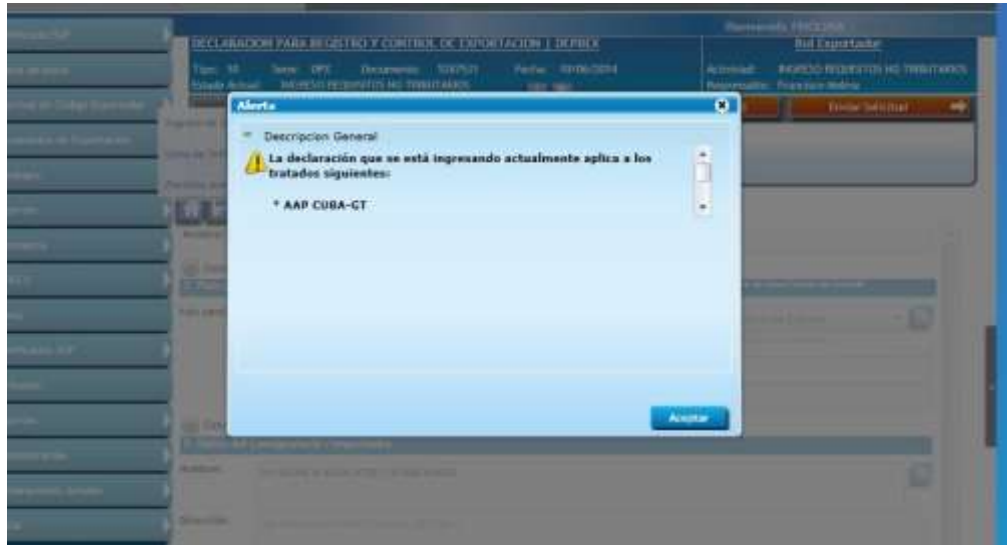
DECLARACION PARA REGISTRO Y CONTROL DE EXPORTACION | DEPREX

Rol Exportador

Alerta

Descripcion General

La declaración que se está ingresando actualmente aplica a los tratados siguientes:

* AAP CUBA-GT

Aceptar

Enviar Solicitud